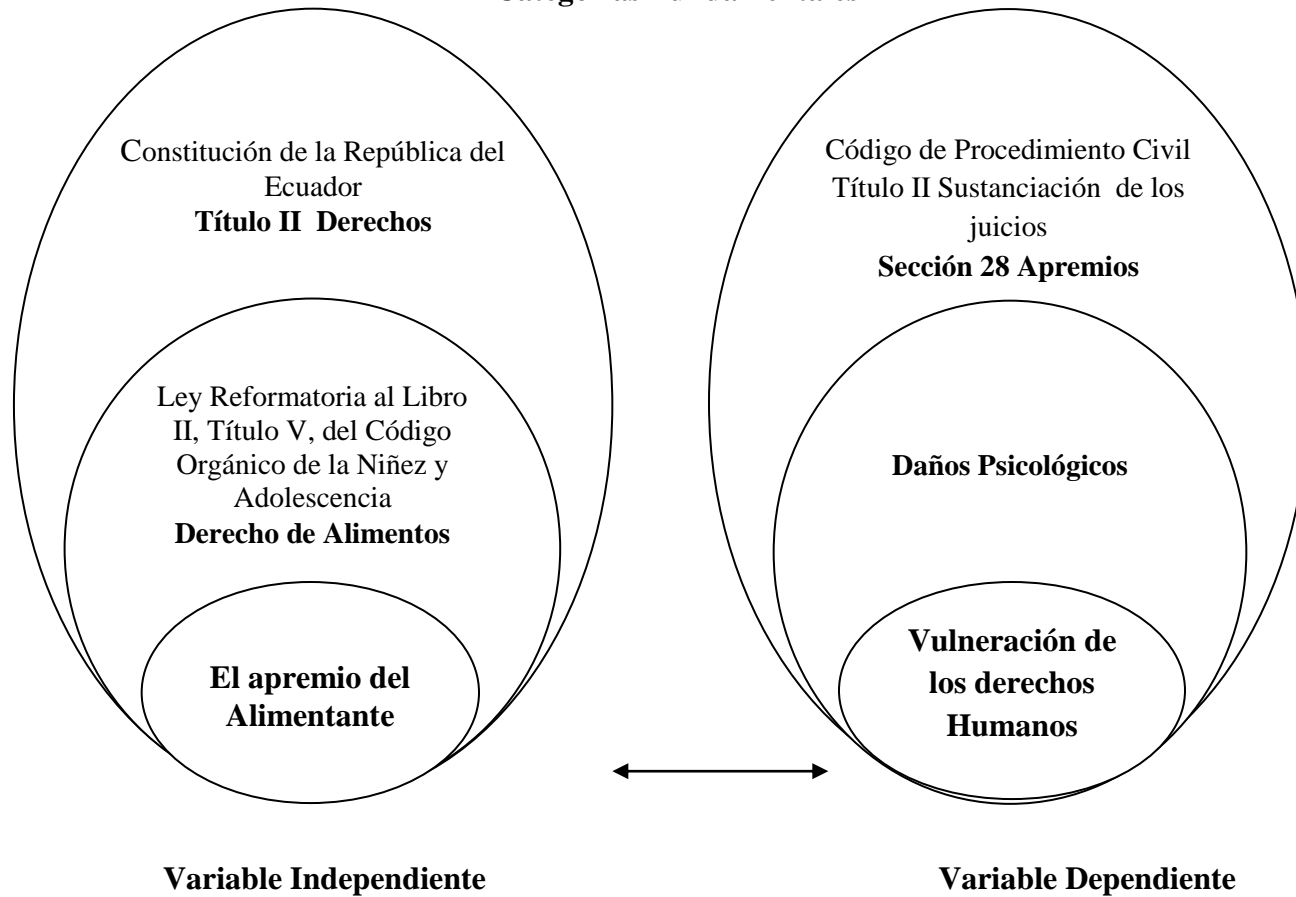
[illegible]

Constitución de la República del Ecuador
**Título II Derechos**

Ley Reformatoria al Libro II, Título V, del Código Orgánico de la Niñez y Adolescencia
**Derecho de Alimentos**

**El apremio del Alimentante**

Código de Procedimiento Civil Título II Sustanciación de los juicios
**Sección 28 Apremios**

**Daños Psicológicos**

**Vulneración de los derechos Humanos**

**Variable Independiente**

**Variable Dependiente**